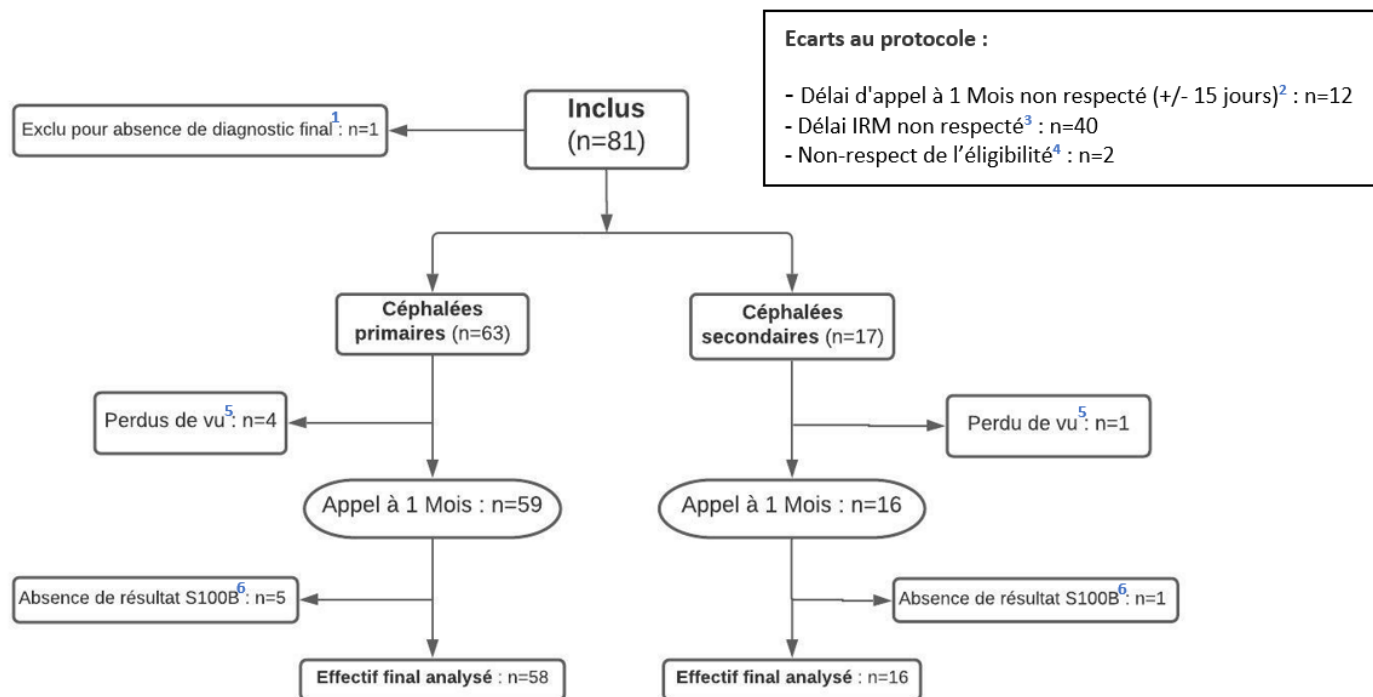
Ecarts au protocole :

- Délai d'appel à 1 Mois non respecté (+/- 15 jours)$^{2}$ : n=12
- Délai IRM non respecté$^{3}$ : n=40
- Non-respect de l'éligibilité$^{4}$ : n=2

Inclus
(n=81)

Exclu pour absence de diagnostic final$^{1}$: n=1

Céphalées primaires (n=63)

Céphalées secondaires (n=17)

Perdus de vu$^{5}$: n=4

Perdu de vu$^{5}$: n=1

Appel à 1 Mois : n=59

Appel à 1 Mois : n=16

Absence de résultat S100B$^{6}$: n=5

Absence de résultat S100B$^{6}$: n=1

Effectif final analysé : n=58

Effectif final analysé : n=16